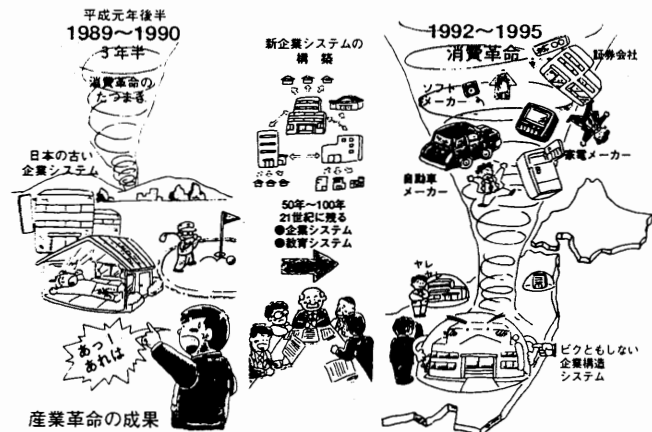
平成元年後半
1989～1990
3年半

消費革命のたつまき

日本の古い企業システム

あっ！あれは

産業革命の成果

新企業システムの構築

50年～100年
21世紀に残る
●企業システム
●教育システム

1992～1995
消費革命

証券会社

ソフトメーカー

家電メーカー

自動車メーカー

ヤレヤレ

ビクともしない企業構造システム